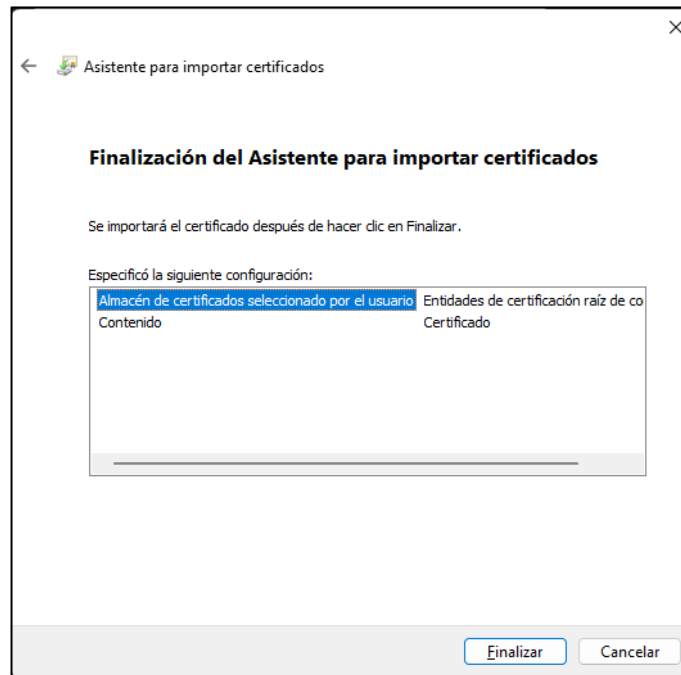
Asistente para importar certificados

Finalización del Asistente para importar certificados

Se importará el certificado después de hacer clic en Finalizar.

Especificó la siguiente configuración:

| | |
|---|---|
| Almacén de certificados seleccionado por el usuario | Entidades de certificación raíz de co |
| Contenido | Certificado |

Finalizar
Cancelar